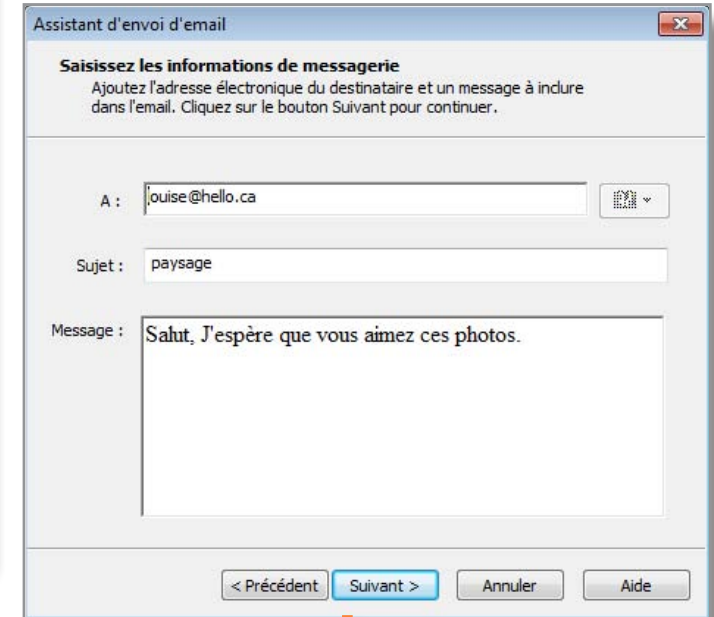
Assistant d'envoi d'email

Saisissez les informations de messagerie

Ajoutez l'adresse électronique du destinataire et un message à inclure dans l'email. Cliquez sur le bouton Suivant pour continuer.

A : louise@hello.ca

Sujet : paysage

Message : Salut, J'espère que vous aimez ces photos.

< Précédent | Suivant > | Annuler | Aide